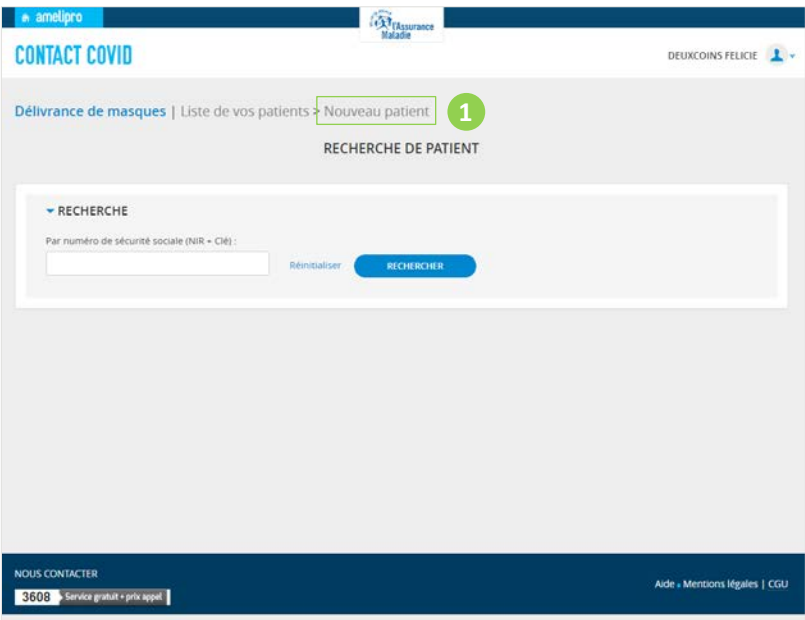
amelipro

l'Assurance Maladie

CONTACT COVID

DEUXCOINS FELICIE

Délivrance de masques | Liste de vos patients > Nouveau patient

1

RECHERCHE DE PATIENT

RECHERCHE

Par numéro de sécurité sociale (NIR + Clé) :

Réinitialiser

RECHERCHER

NOUS CONTACTER

3608 Service gratuit + prix appel

Aide . Mentions légales | CGU